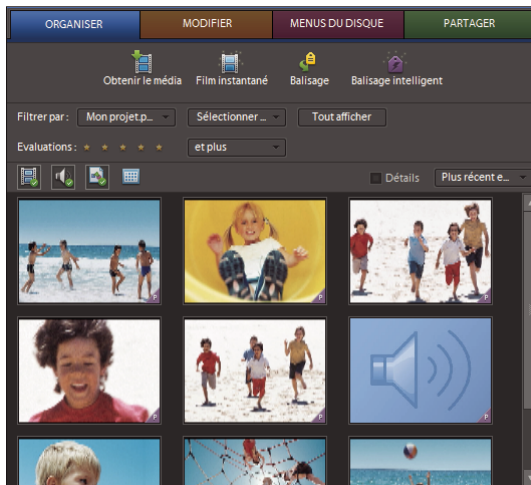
ORGANISER
MODIFIER
MENUS DU DISQUE
PARTAGER

Obtenir le média
Film instantané
Balisage
Balisage intelligent

Filtrer par :
Mon projet.p...
Sélectionner ...
Tout afficher

Evaluations :
et plus

Détails
Plus récent e...